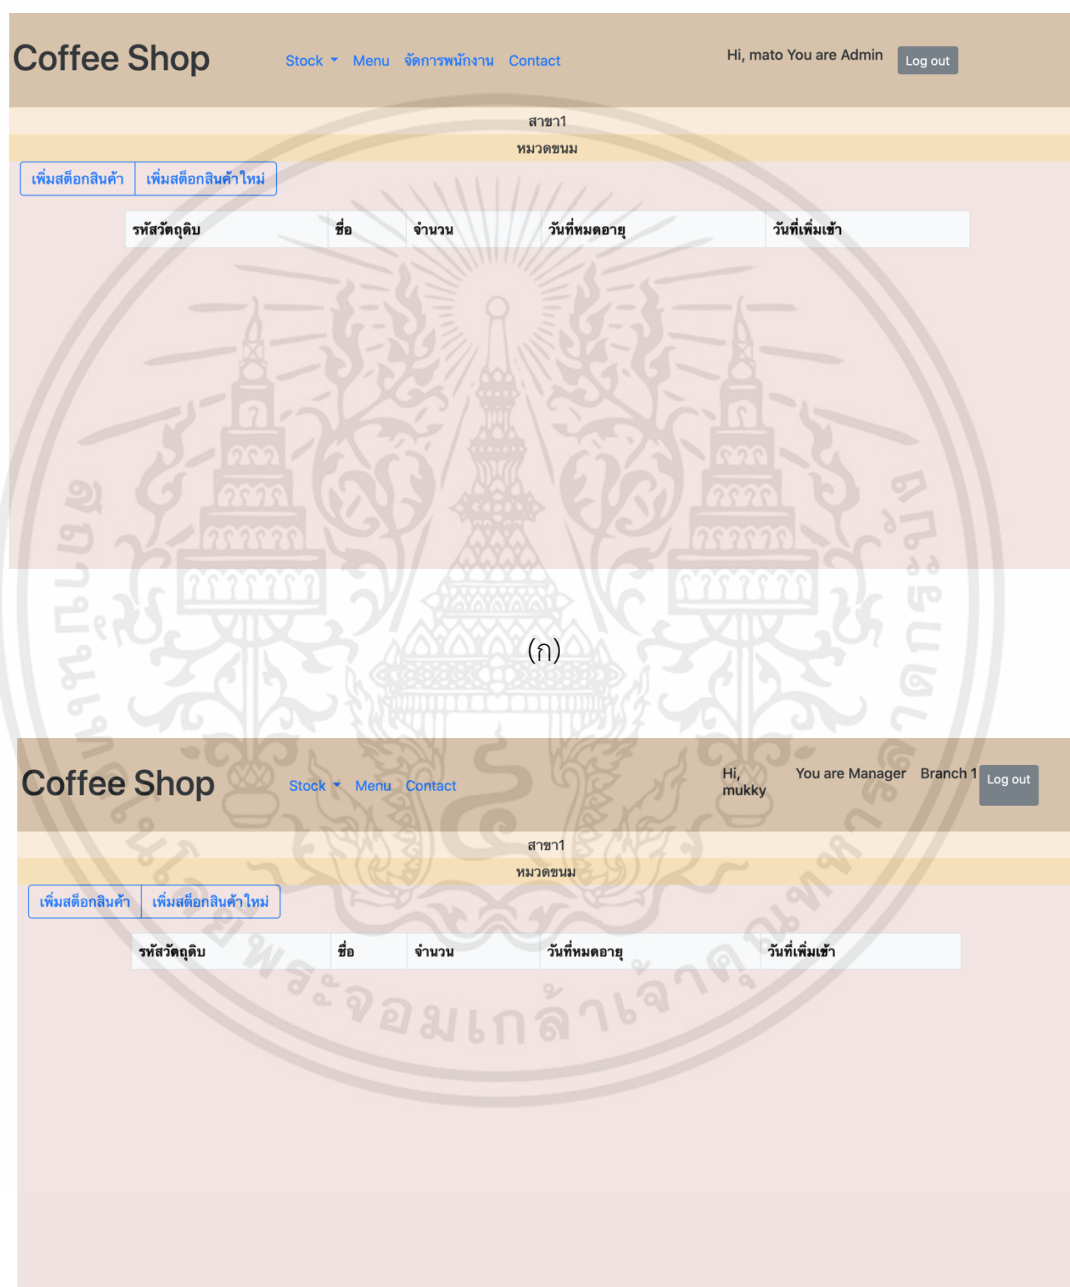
Coffee Shop Stock Menu จัดการพนักงาน Contact Hi, mato You are Admin Log out

สาขา1

หมวดขนม

เพิ่มสต็อกสินค้า | เพิ่มสต็อกสินค้าใหม่

| รหัสวัตถุดิบ | ชื่อ | จำนวน | วันที่หมดอายุ | วันที่เพิ่มเข้า |
|---|---|---|---|---|

(ก)

Coffee Shop Stock Menu Contact Hi, mukky You are Manager Branch 1 Log out

สาขา1

หมวดขนม

เพิ่มสต็อกสินค้า | เพิ่มสต็อกสินค้าใหม่

| รหัสวัตถุดิบ | ชื่อ | จำนวน | วันที่หมดอายุ | วันที่เพิ่มเข้า |
|---|---|---|---|---|

มหาวิทยาลัยเทคโนโลยีพระจอมเกล้าเจ้าคุณทหารลาดกระบัง